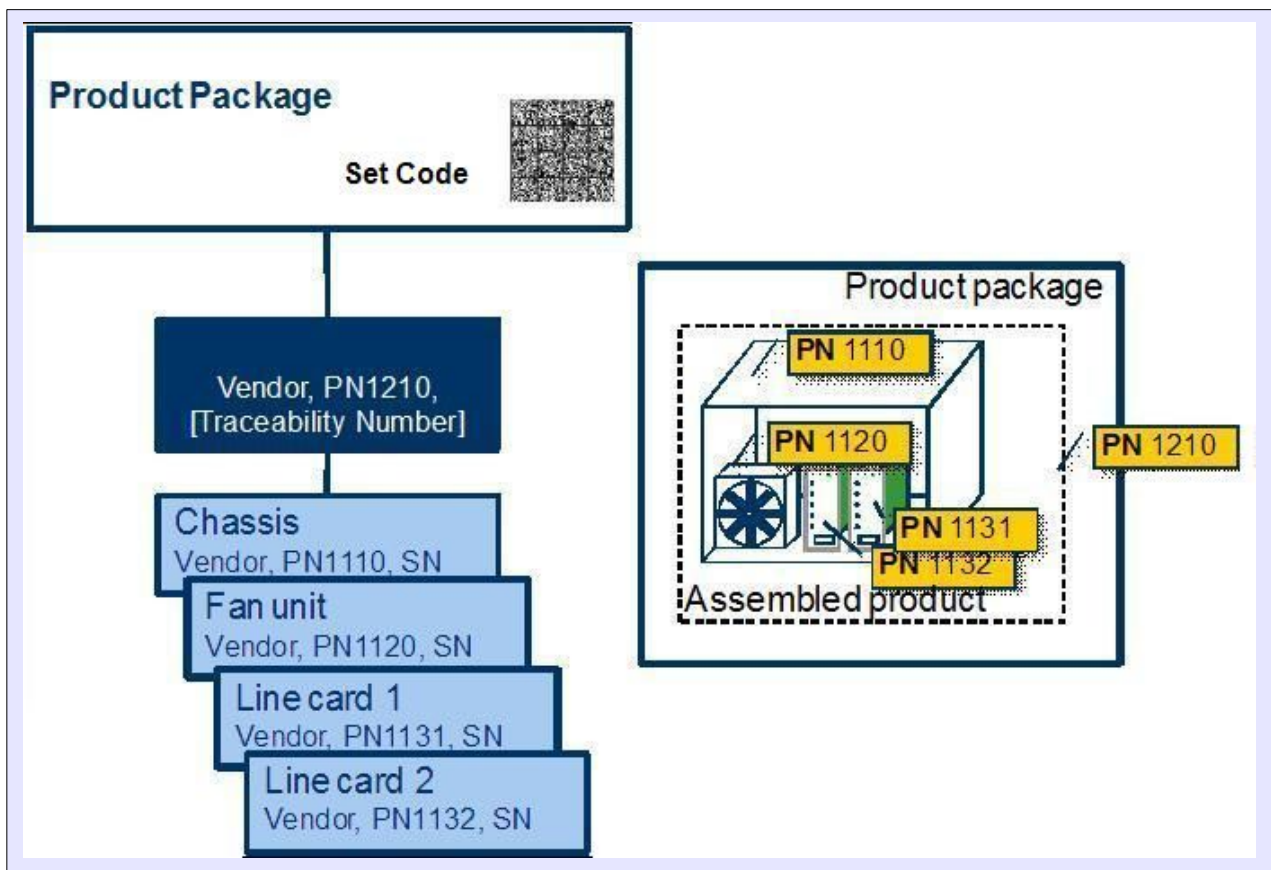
Product Package

Set Code

Vendor, PN1210, [Traceability Number]

Chassis
Vendor, PN1110, SN

Fan unit
Vendor, PN1120, SN

Line card 1
Vendor, PN1131, SN

Line card 2
Vendor, PN1132, SN

Product package

PN 1110

PN 1120

PN 1210

PN 1131

PN 1132

Assembled product